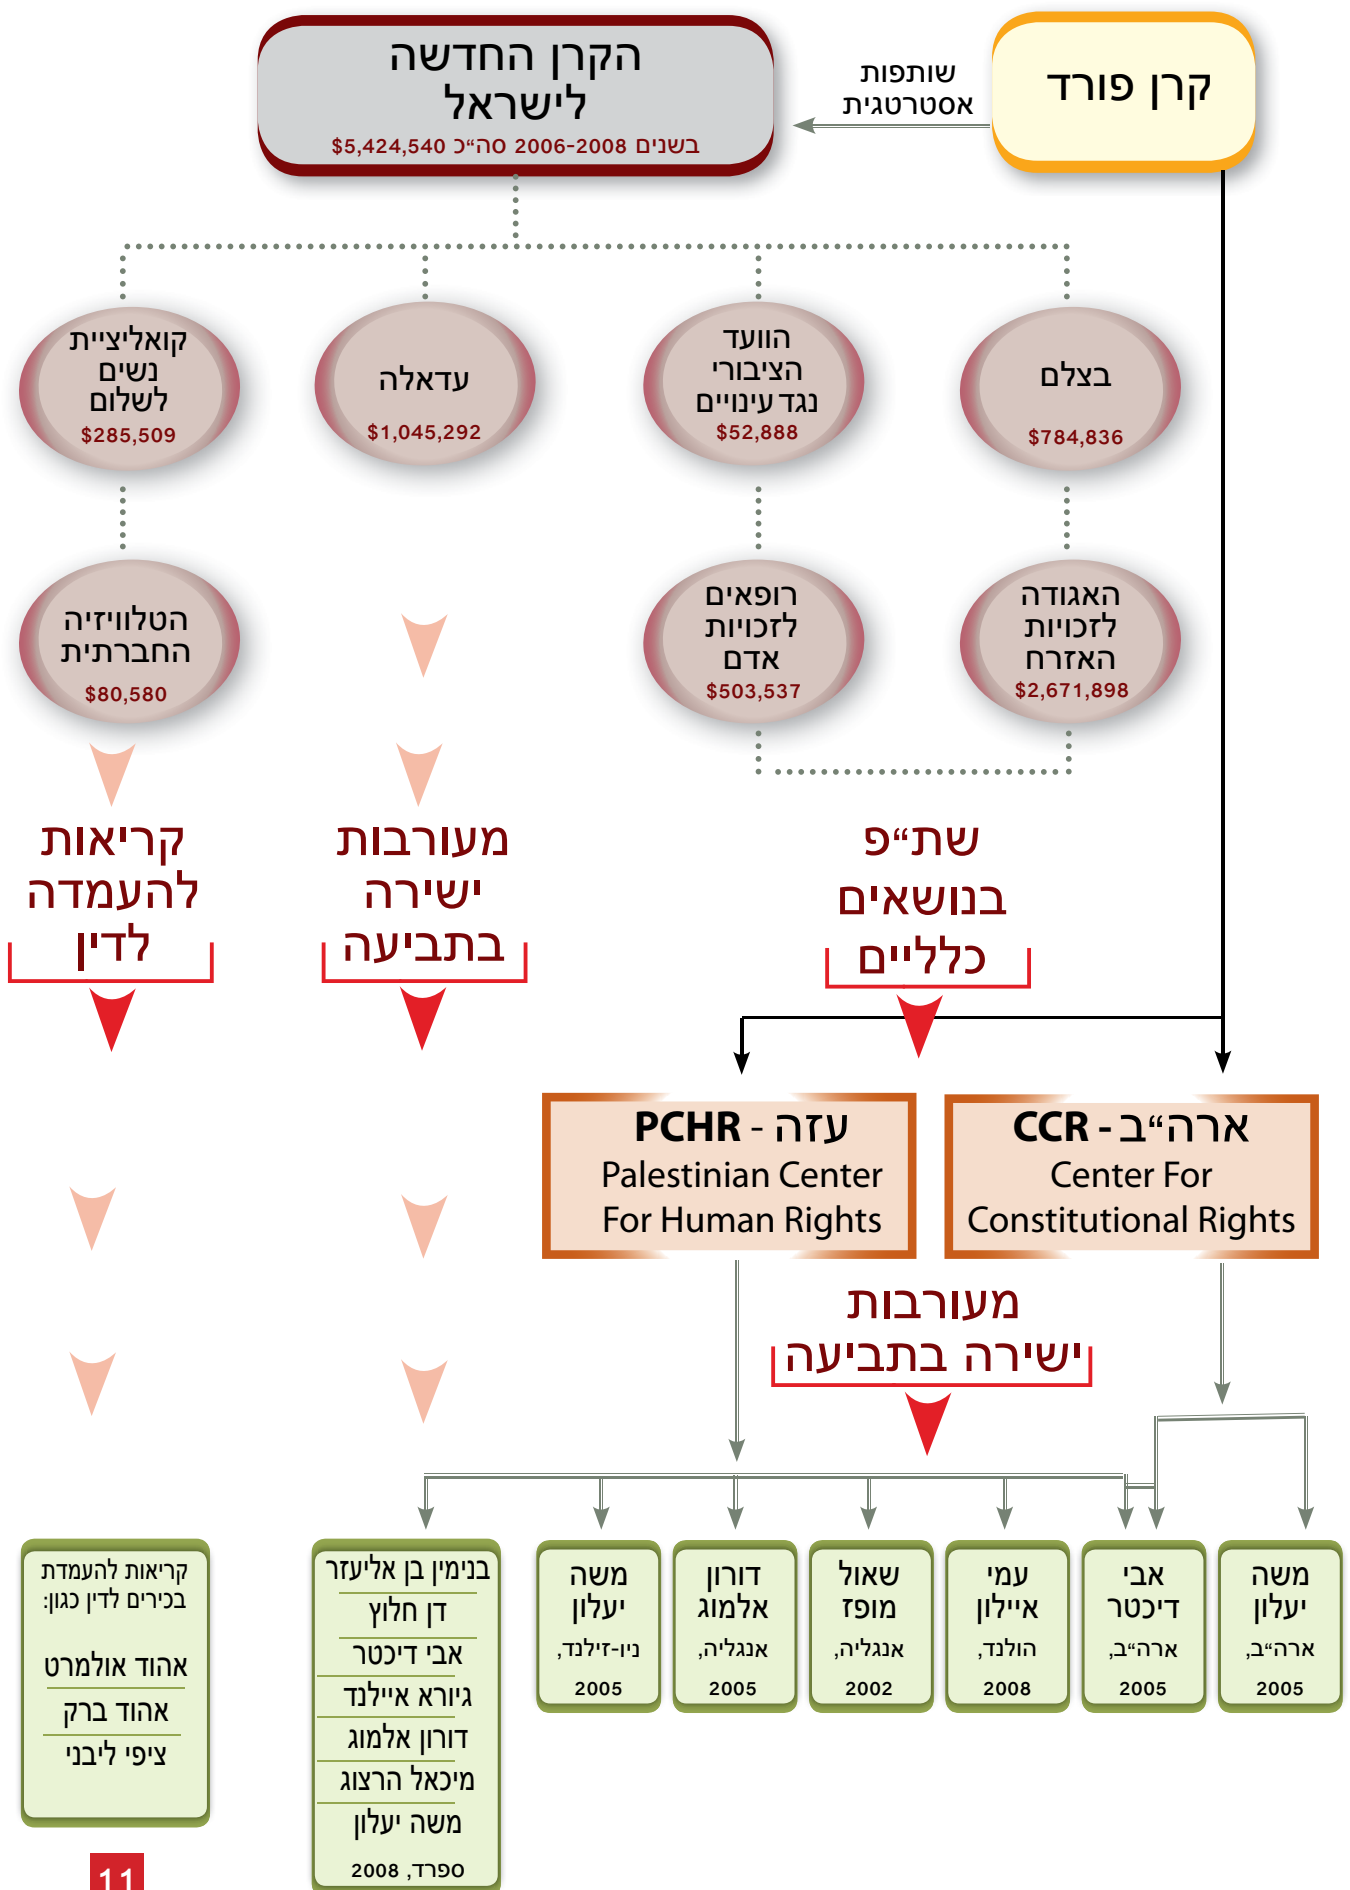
קרן פורד

שותפות אסטרטגית

הקרן החדשה לישראל
בשנים 2006-2008 סה"כ $5,424,540

בצלם
$784,836

הוועד הציבורי נגד עינויים
$52,888

עדאלה
$1,045,292

קואליציית נשים לשלום
$285,509

האגודה לזכויות האזרח
$2,671,898

רופאים לזכויות אדם
$503,537

הטלוויזיה החברתית
$80,580

שת"פ בנושאים כלליים

מעורבות ישירה בתביעה

קריאות להעמדה לדין

ארה"ב - CCR
Center For Constitutional Rights

עזה - PCHR
Palestinian Center For Human Rights

מעורבות ישירה בתביעה

משה יעלון
ארה"ב,
2005

אבי דיכטר
ארה"ב,
2005

עמי איילון
הולנד,
2008

שאול מופז
אנגליה,
2002

דורון אלמוג
אנגליה,
2005

משה יעלון
ניו-זילנד,
2005

בנימין בן אליעזר
דן חלוץ
אבי דיכטר
גיורא איילנד
דורון אלמוג
מיכאל הרצוג
משה יעלון
ספרד, 2008

קריאות להעמדת בכירים לדין כגון:
אהוד אולמרט
אהוד ברק
ציפי ליבני

11